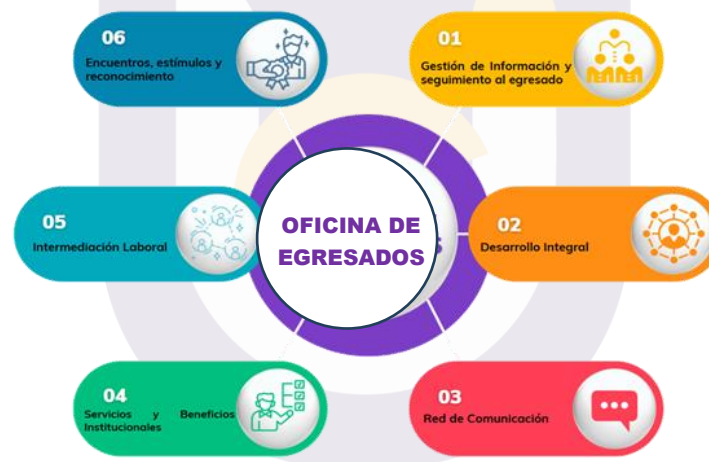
OFICINA DE EGRESADOS

01
Gestión de Información y seguimiento al egresado

02
Desarrollo Integral

03
Red de Comunicación

04
Servicios y Beneficios Institucionales

05
Intermediación Laboral

06
Encuentros, estímulos y reconocimiento